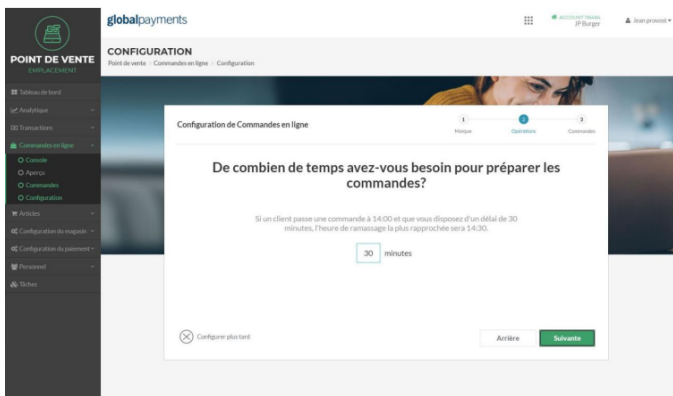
POINT DE VENTE
EMPLACEMENT

Tableau de bord
Analytique
Transactions
Commandes en ligne
Console
Aperçu
Commandes
Configuration
Articles
Configuration du magasin
Configuration du paiement
Personnel
Tâches

globalpayments

ACCOUNT TRAVEL
JP Burger

Jean provost

CONFIGURATION
Point de vente > Commandes en ligne > Configuration

Configuration de Commandes en ligne

1
Marque
2
Opérations
3
Commandes

De combien de temps avez-vous besoin pour préparer les commandes?

Si un client passe une commande à 14:00 et que vous disposez d'un délai de 30 minutes, l'heure de ramassage la plus rapprochée sera 14:30.

30 minutes

Configurer plus tard

Arrière

Suivante